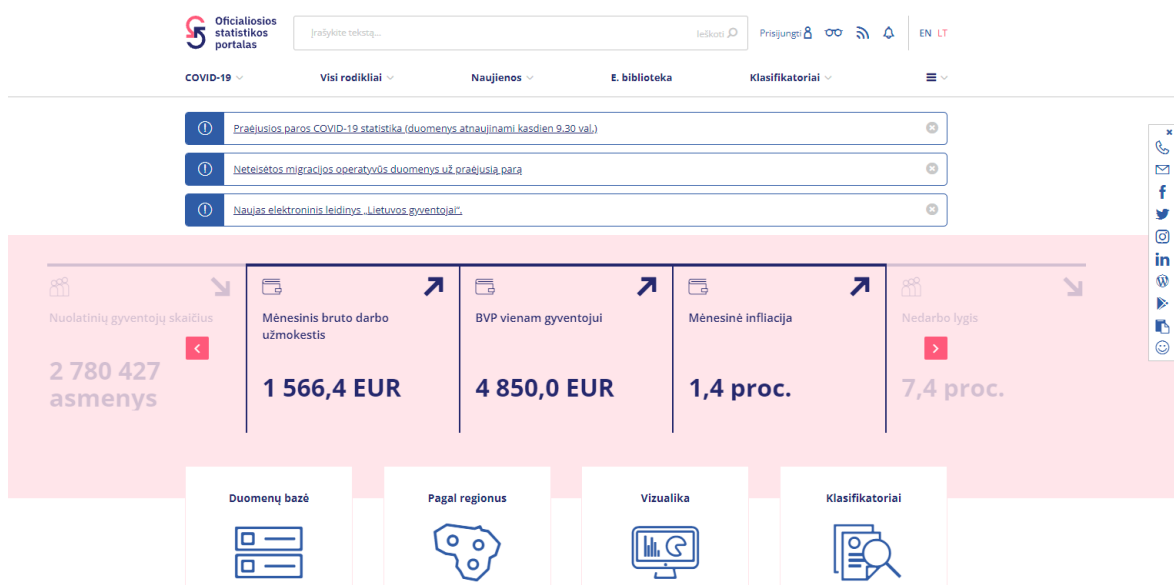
Oficialiosios statistikos portalas

Įrašykite tekstą...

Ieškoti

Prisijungti

EN LT

COVID-19

Visi rodikliai

Naujienos

E. biblioteka

Klasifikatoriai

Praėjusios paros COVID-19 statistika (duomenys atnaujinami kasdien 9.30 val.)

Neteisėtos migracijos operatyvūs duomenys už praėjusią parą

Naujas elektroninis leidinys „Lietuvos gyventojai“.

Nuolatinių gyventojų skaičius

2 780 427 asmenys

Mėnesinis bruto darbo užmokestis

1 566,4 EUR

BVP vienam gyventojui

4 850,0 EUR

Mėnesinė infliacija

1,4 proc.

Nedarbo lygis

7,4 proc.

Duomenų bazė

Pagal regionus

Vizualika

Klasifikatoriai